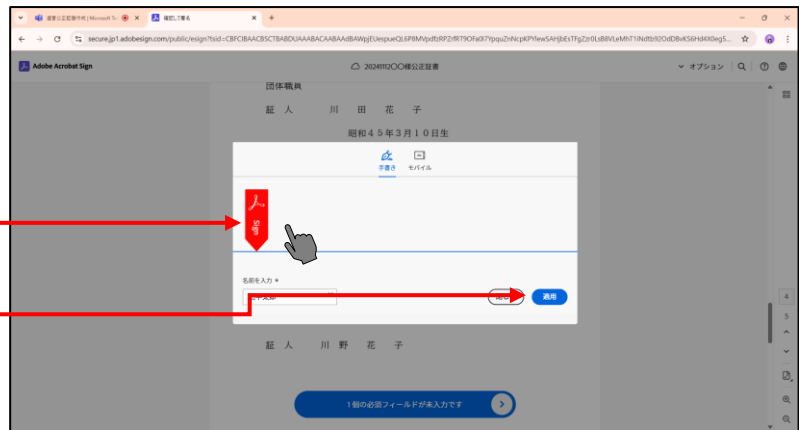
遺言公正証書作成 | Microsoft Te
確認して署名
secure.jp1.adobesign.com/public/esign?tsid=CBFCIBAACBSCTBABDUAAABACAABAAdBAWpjEUespueQL6P8MVpdfzRPZrfRT9OFa0I7YpquZnNcpKPYlewSAHjbEsTFgZzr0Ls88VLeMhT1iNdtb92OdDBvKS6Hd4X0eg5...
Adobe Acrobat Sign
20241112〇〇様公正証書
オプション
団体職員
証　人　　川　田　花　子
昭和４５年３月１０日生
手書き
モバイル
Sign
名前を入力 *
川田太郎
消去
適用
証　人　　川　野　花　子
1個の必須フィールドが未入力です
4
5